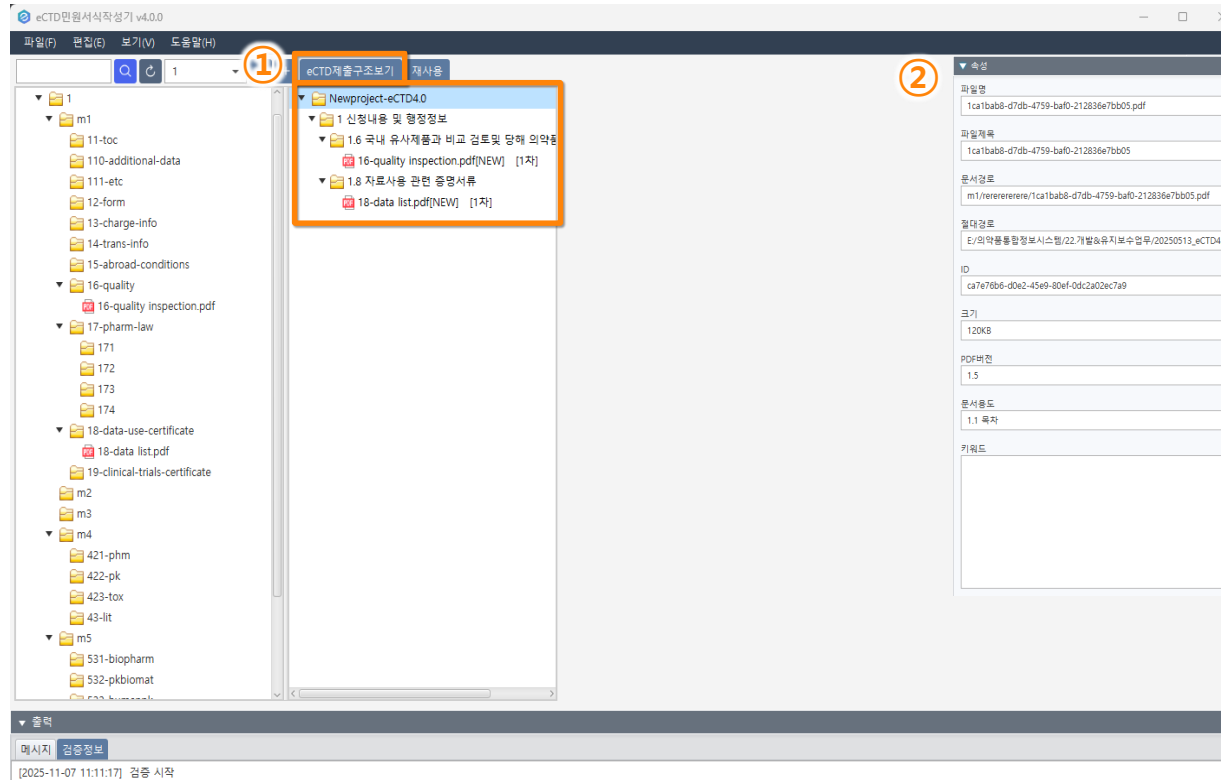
eCTD민원서식작성기 v4.0.0

파일(F) 편집(E) 보기(V) 도움말(H)

1

①

eCTD제출구조보기 재사용

②

1
m1
11-toc
110-additional-data
111-etc
12-form
13-charge-info
14-trans-info
15-abroad-conditions
16-quality
16-quality inspection.pdf
17-pharm-law
171
172
173
174
18-data-use-certificate
18-data list.pdf
19-clinical-trials-certificate
m2
m3
m4
421-phm
422-pk
423-tox
43-lit
m5
531-biopharm
532-pkbiomat
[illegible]

Newproject-eCTD4.0
1 신청내용 및 행정정보
1.6 국내 유사제품과 비교 검토및 당해 의약품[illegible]
16-quality inspection.pdf[NEW] [1차]
1.8 자료사용 관련 증명서류
18-data list.pdf[NEW] [1차]

속성
파일명
1ca1bab8-d7db-4759-baf0-212836e7bb05.pdf
파일제목
1ca1bab8-d7db-4759-baf0-212836e7bb05
문서경로
m1/rerererere/1ca1bab8-d7db-4759-baf0-212836e7bb05.pdf
절대경로
E:/의약품통합정보시스템/22.개발&유지보수업무/20250513_eCTD4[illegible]
ID
ca7e76b6-d0e2-45e9-80ef-0dc2a02ec7a9
크기
120KB
PDF버전
1.5
문서용도
1.1 목차
키워드

출력
메시지 검증정보
[2025-11-07 11:11:17] 검증 시작